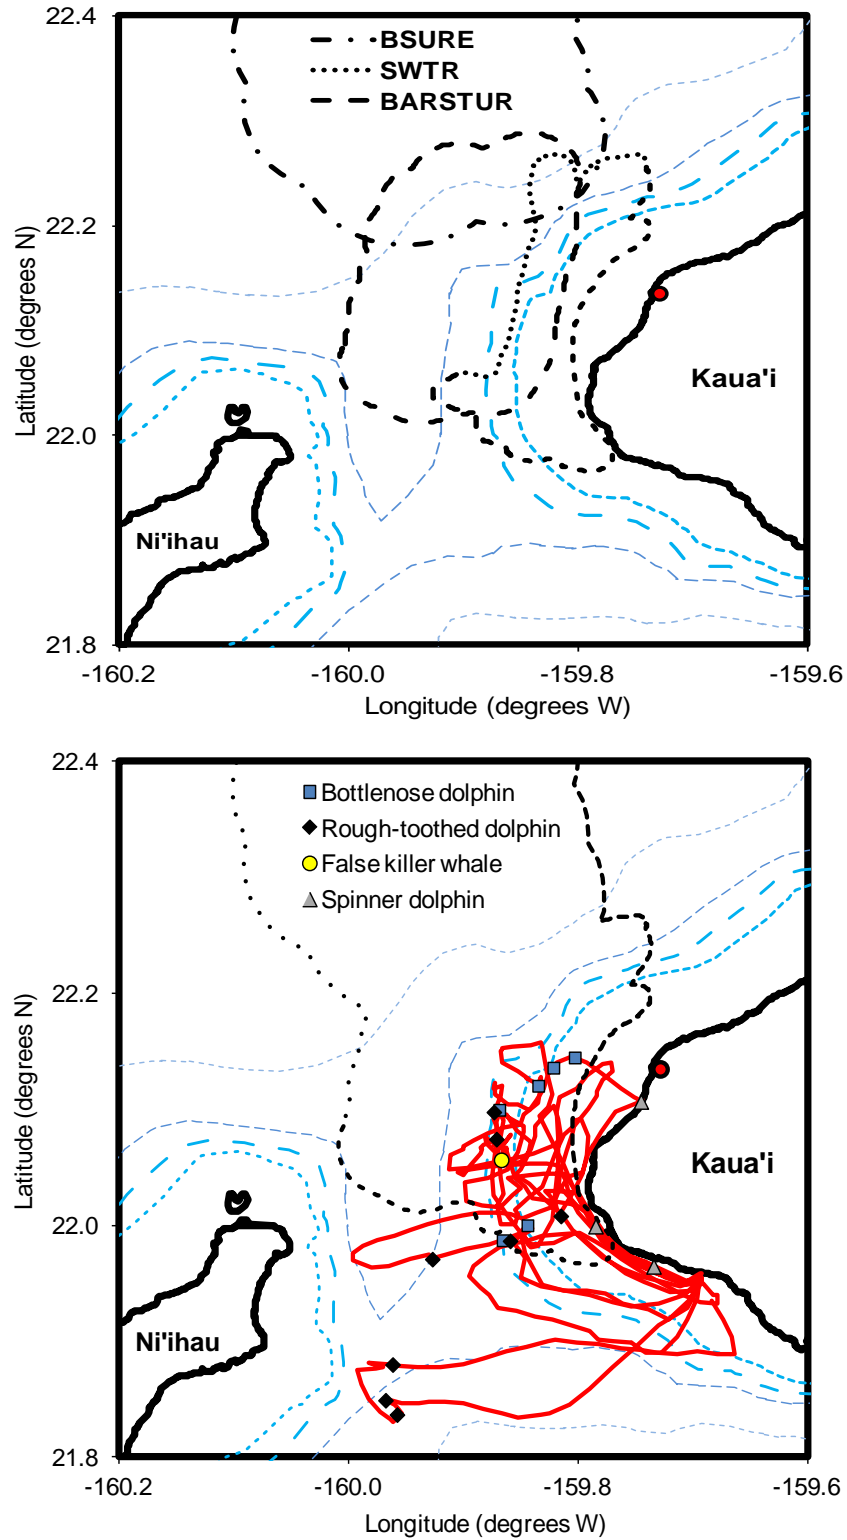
BSURE
SWTR
BARSTUR

22.4
22.2
22.0
21.8
Latitude (degrees N)

Kaua'i
Ni'ihau

-160.2
-160.0
-159.8
-159.6
Longitude (degrees W)

Bottlenose dolphin
Rough-toothed dolphin
False killer whale
Spinner dolphin

22.4
22.2
22.0
21.8
Latitude (degrees N)

Kaua'i
Ni'ihau

-160.2
-160.0
-159.8
-159.6
Longitude (degrees W)